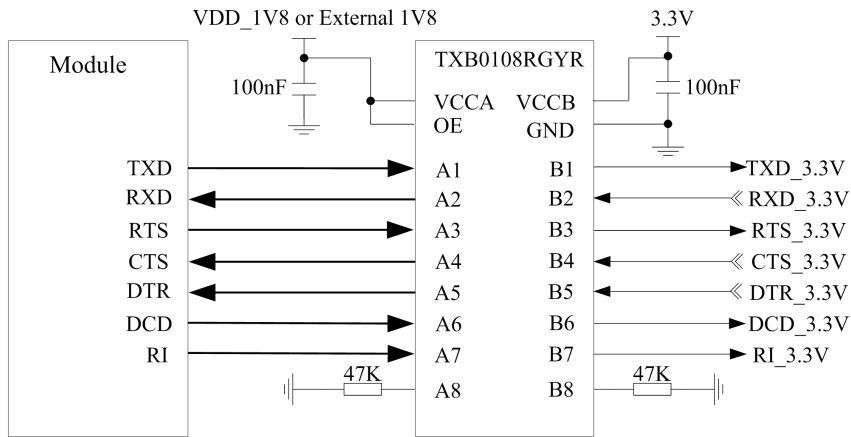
VDD_1V8 or External 1V8

3.3V

Module

TXB0108RGYR

100nF

100nF

VCCA
OE

VCCB
GND

TXD
RXD
RTS
CTS
DTR
DCD
RI

A1
A2
A3
A4
A5
A6
A7
A8

B1
B2
B3
B4
B5
B6
B7
B8

TXD_3.3V
RXD_3.3V
RTS_3.3V
CTS_3.3V
DTR_3.3V
DCD_3.3V
RI_3.3V

47K

47K